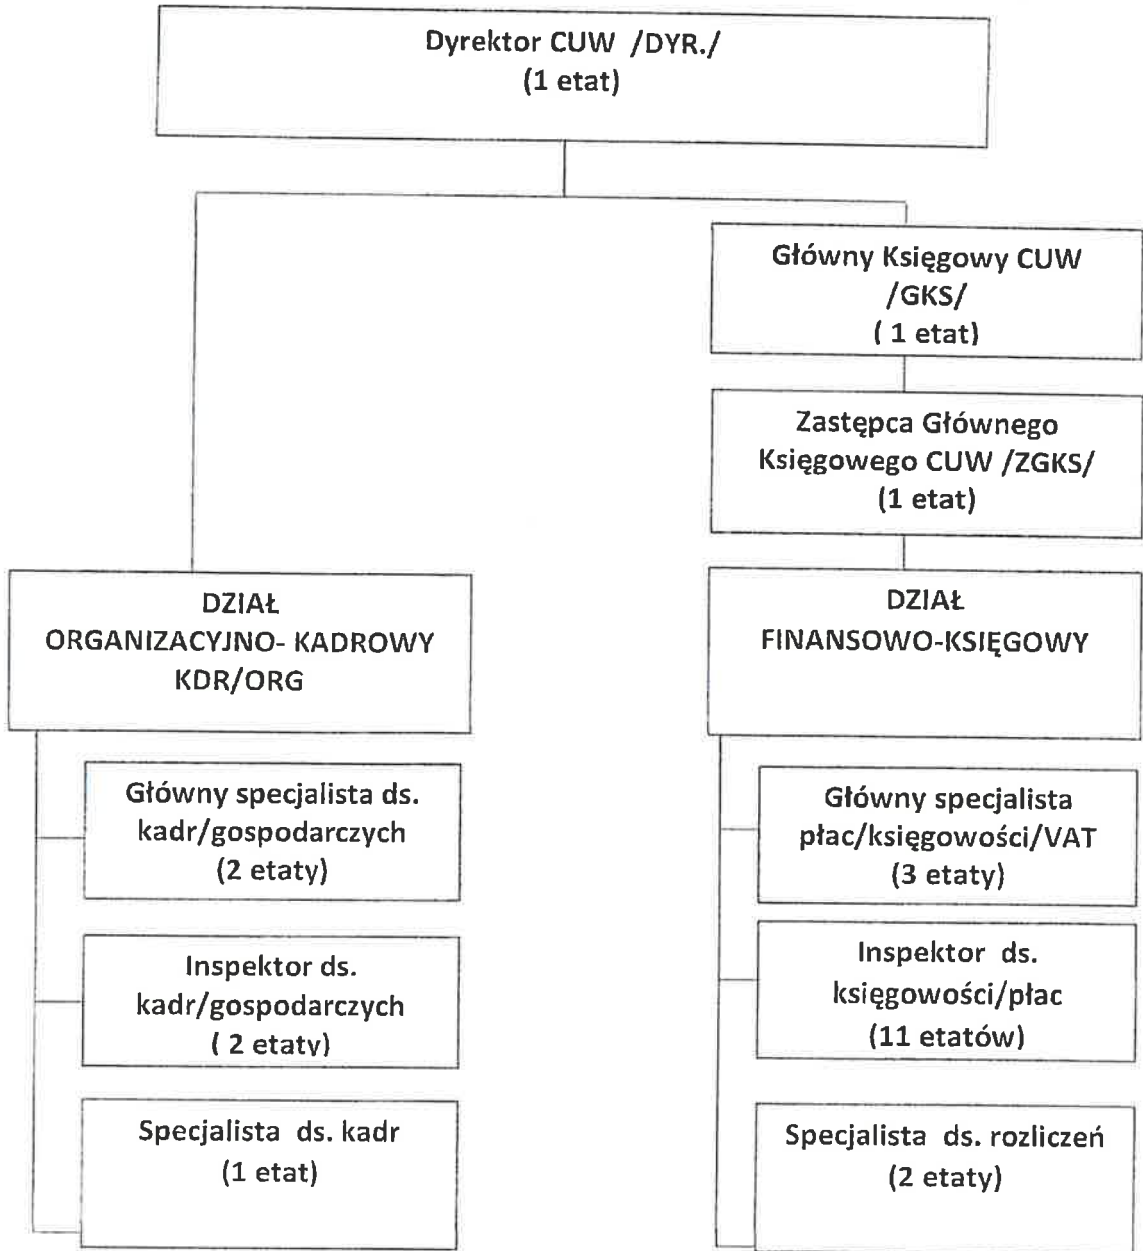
Dyrektor CUW /DYR./
(1 etat)

DZIAŁ
ORGANIZACYJNO- KADROWY
KDR/ORG

Główny specjalista ds. kadr/gospodarczych
(2 etaty)

Inspektor ds. kadr/gospodarczych
( 2 etaty)

Specjalista ds. kadr
(1 etat)

Główny Księgowy CUW
/GKS/
( 1 etat)

Zastępca Głównego Księgowego CUW /ZGKS/
(1 etat)

DZIAŁ
FINANSOWO-KSIĘGOWY

Główny specjalista płac/księgowości/VAT
(3 etaty)

Inspektor ds. księgowości/płac
(11 etatów)

Specjalista ds. rozliczeń
(2 etaty)